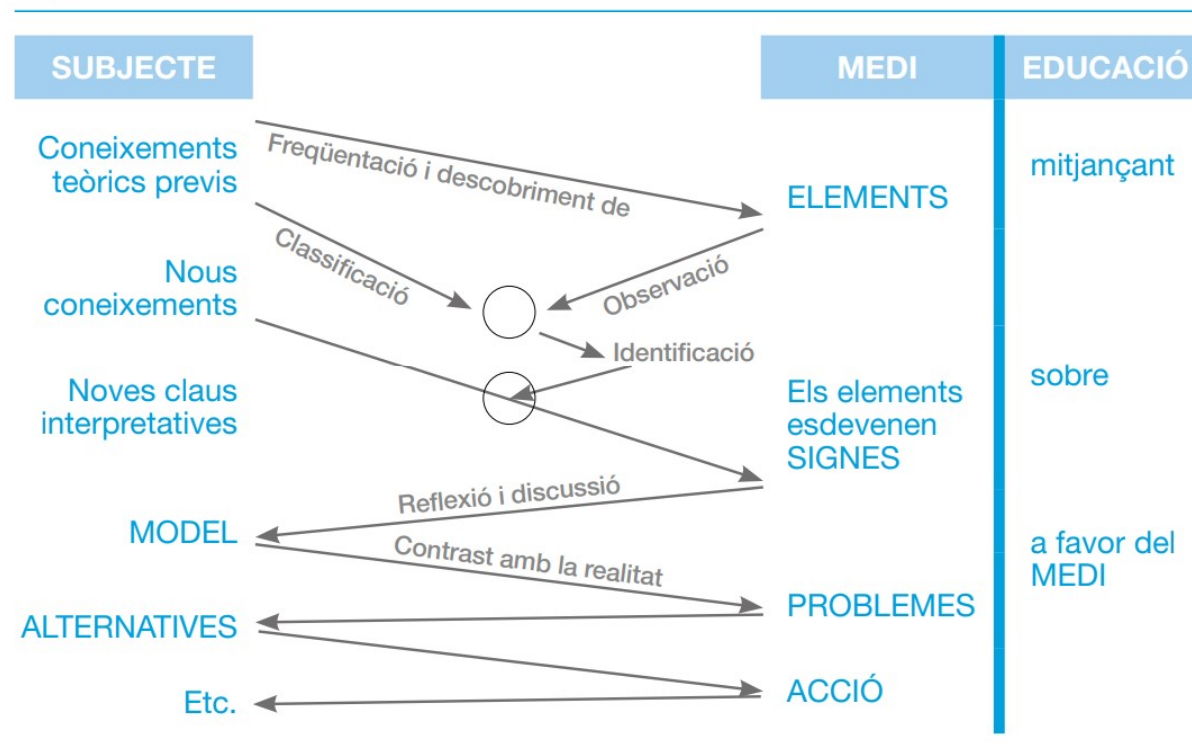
SUBJECTE

MEDI

EDUCACIÓ

Coneixements teòrics previs

Freqüentació i descobriment de

ELEMENTS

mitjançant

Classificació

Observació

Nous coneixements

Identificació

Noves claus interpretatives

Els elements esdevenen SIGNES

sobre

Reflexió i discussió

MODEL

Contrast amb la realitat

a favor del MEDI

PROBLEMES

ALTERNATIVES

ACCIÓ

Etc.